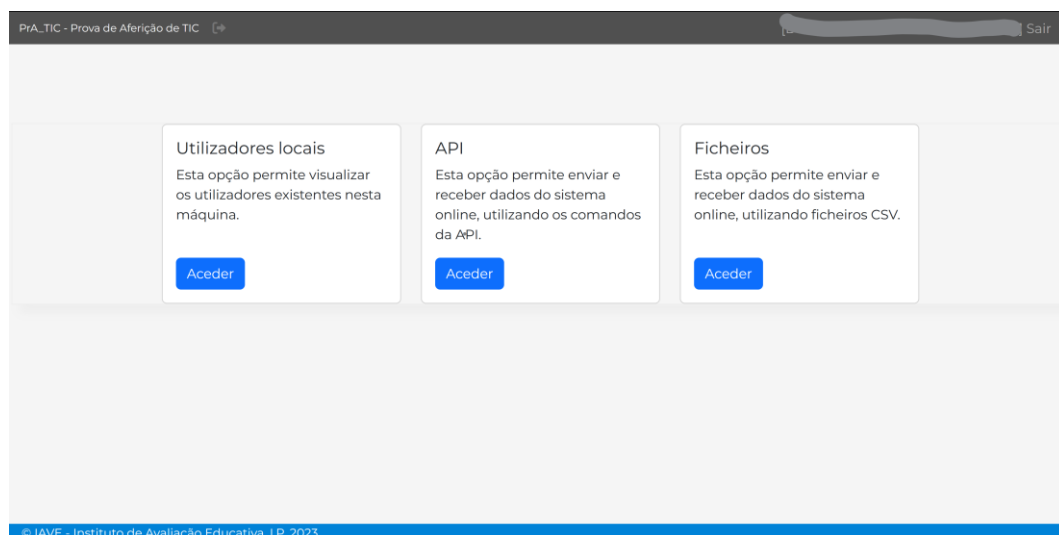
PrA_TIC - Prova de Aferição de TIC

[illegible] Sair

Utilizadores locais
Esta opção permite visualizar os utilizadores existentes nesta máquina.

Aceder

API
Esta opção permite enviar e receber dados do sistema online, utilizando os comandos da API.

Aceder

Ficheiros
Esta opção permite enviar e receber dados do sistema online, utilizando ficheiros CSV.

Aceder

© IAVE - Instituto de Avaliação Educativa, I.P. 2023